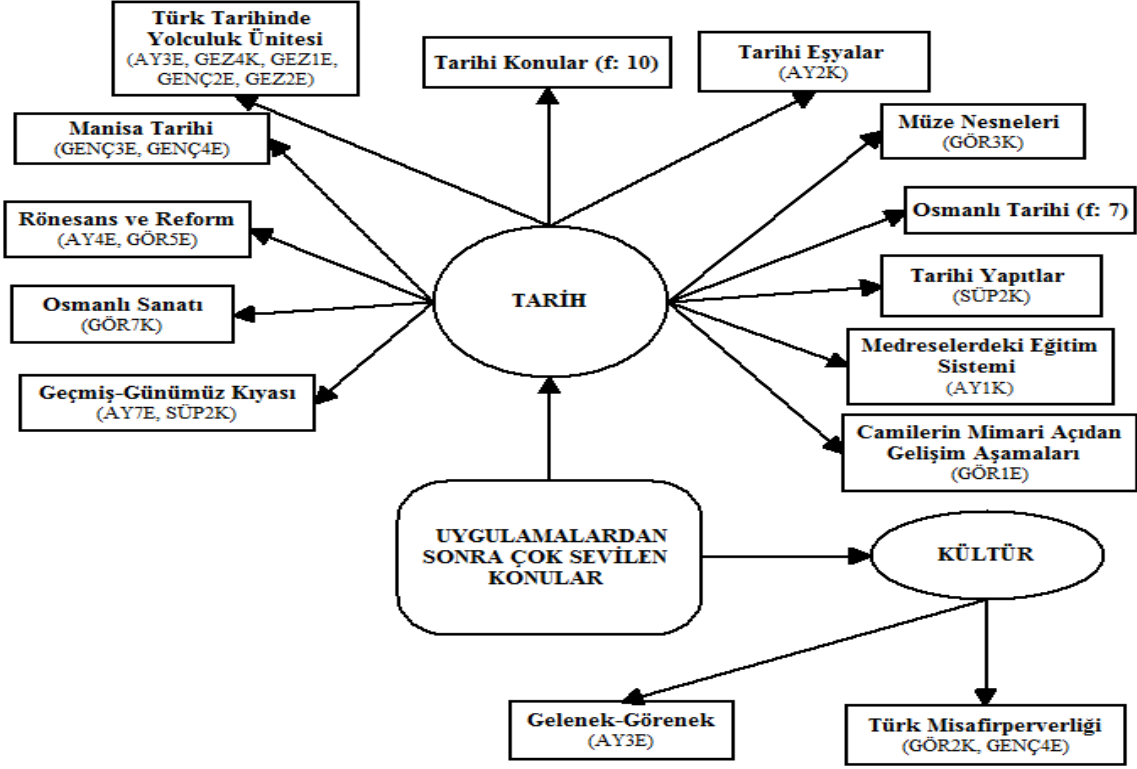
Türk Tarihinde Yolculuk Ünitesi
(AY3E, GEZ4K, GEZ1E, GENÇ2E, GEZ2E)

Tarihi Konular (f: 10)

Tarihi Eşyalar
(AY2K)

Manisa Tarihi
(GENÇ3E, GENÇ4E)

Müze Nesneleri
(GÖR3K)

Rönesans ve Reform
(AY4E, GÖR5E)

Osmanlı Tarihi (f: 7)

TARİH

Osmanlı Sanatı
(GÖR7K)

Tarihi Yapıtlar
(SÜP2K)

Medreselerdeki Eğitim Sistemi
(AY1K)

Geçmiş-Günümüz Kıyası
(AY7E, SÜP2K)

Camilerin Mimari Açıdan Gelişim Aşamaları
(GÖR1E)

UYGULAMALARDAN SONRA ÇOK SEVİLEN KONULAR

KÜLTÜR

Gelenek-Görenek
(AY3E)

Türk Misafirperverliği
(GÖR2K, GENÇ4E)